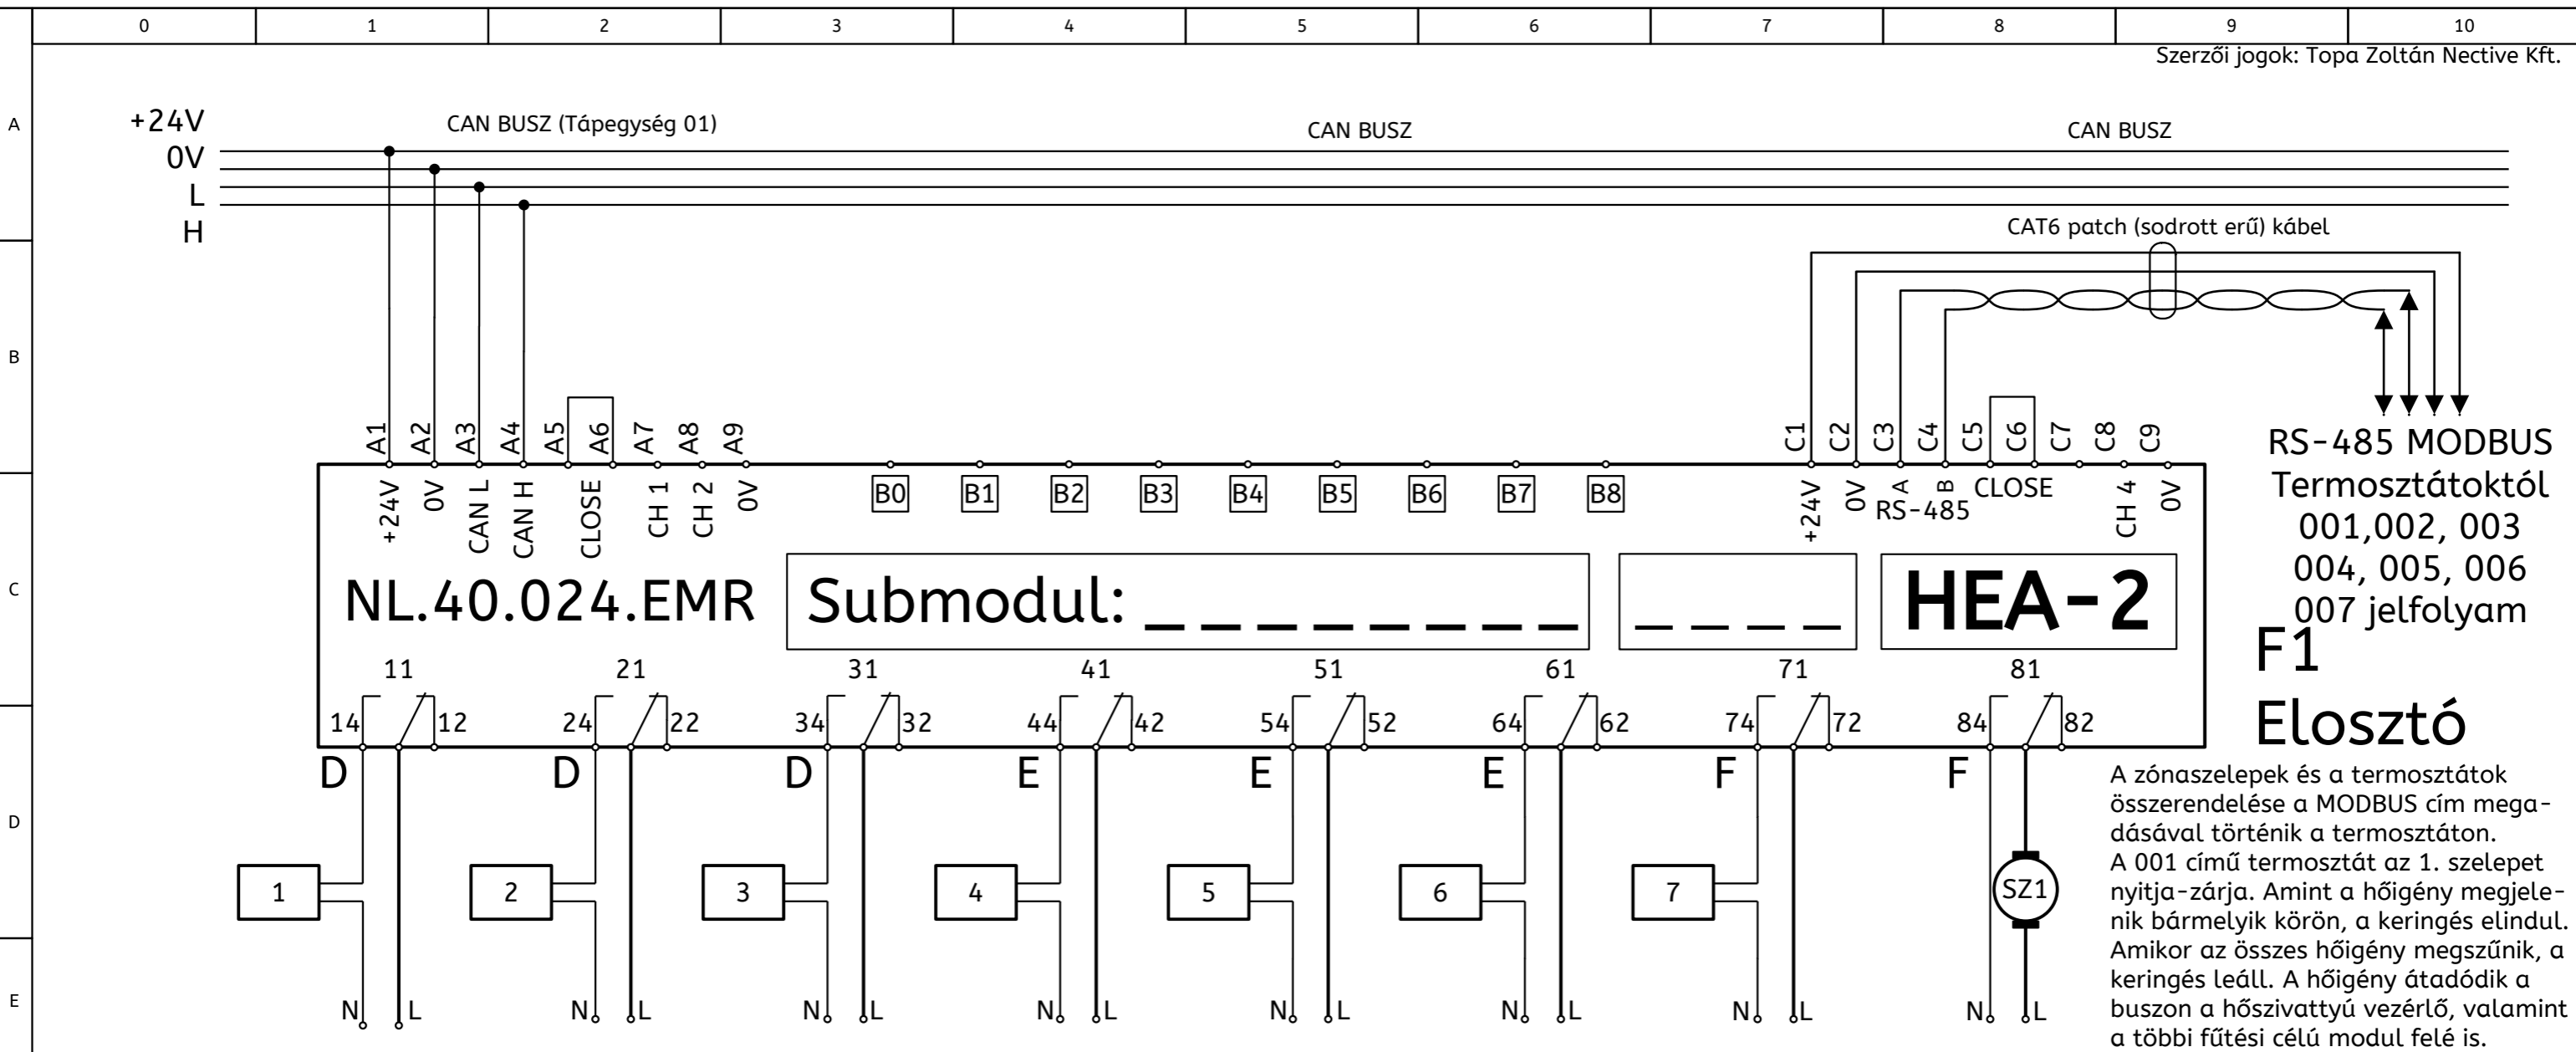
| 0 | 1 | 2 | 3 | 4 | 5 | 6 | 7 | 8 | 9 | 10 |
|---|---|---|---|---|---|---|---|---|---|---|

Szerzői jogok: Topa Zoltán Nective Kft.

A B C D E

+24V
0V
L
H

CAN BUSZ (Tápegység 01)
CAN BUSZ
CAN BUSZ

CAT6 patch (sodrott erű) kábel

A1 A2 A3 A4 A5 A6 A7 A8 A9
+24V 0V CAN L CAN H CLOSE CH 1 CH 2 0V

B0 B1 B2 B3 B4 B5 B6 B7 B8

C1 C2 C3 C4 C5 C6 C7 C8 C9
+24V 0V A B RS-485 CLOSE CH 4 0V

RS-485 MODBUS Termosztátoktól 001,002, 003 004, 005, 006 007 jelfolyam

NL.40.024.EMR
Submodul: _________
____
HEA-2

F1
Elosztó

11 21 31 41 51 61 71 81
14 12 24 22 34 32 44 42 54 52 64 62 74 72 84 82

D D D E E E F F

1 2 3 4 5 6 7
SZ1

N L N L N L N L N L N L N L N L

A zónaszelepek és a termosztátok összerendelése a MODBUS cím megadásával történik a termosztáton.
A 001 című termosztát az 1. szelepet nyitja-zárja. Amint a hőigény megjelenik bármelyik körön, a keringés elindul. Amikor az összes hőigény megszűnik, a keringés leáll. A hőigény átadódik a buszon a hőszivattyú vezérlő, valamint a többi fűtési célú modul felé is.